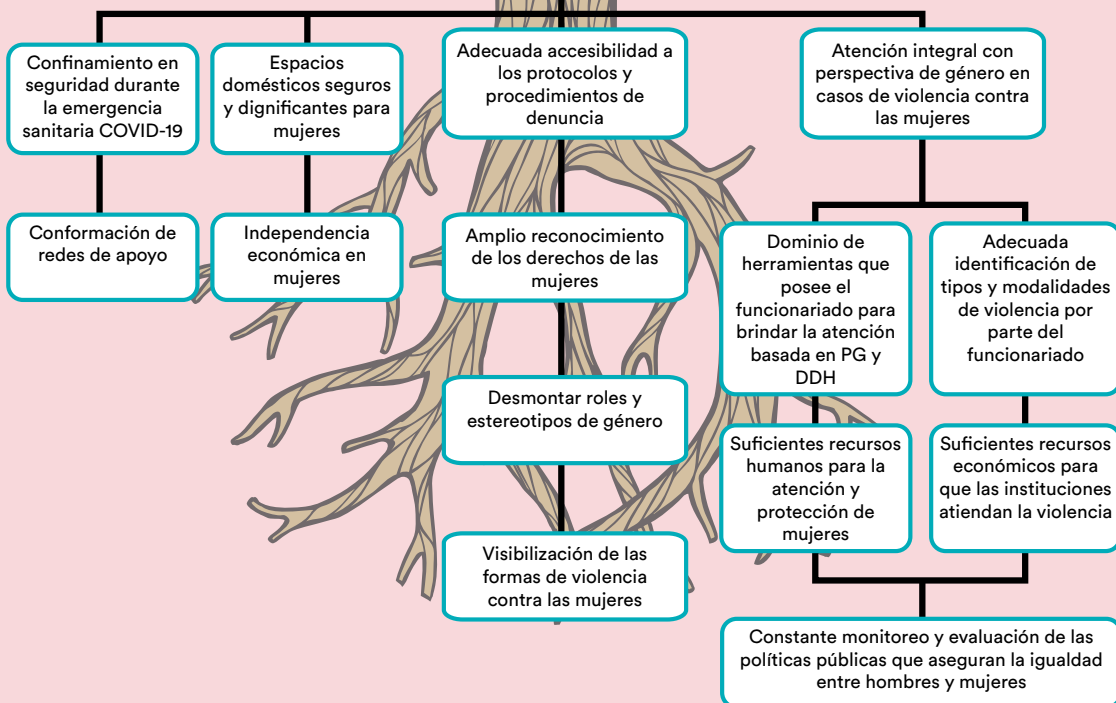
Confinamiento en seguridad durante la emergencia sanitaria COVID-19

Espacios domésticos seguros y dignificantes para mujeres

Adecuada accesibilidad a los protocolos y procedimientos de denuncia

Atención integral con perspectiva de género en casos de violencia contra las mujeres

Conformación de redes de apoyo

Independencia económica en mujeres

Amplio reconocimiento de los derechos de las mujeres

Dominio de herramientas que posee el funcionariado para brindar la atención basada en PG y DDH

Adecuada identificación de tipos y modalidades de violencia por parte del funcionariado

Desmontar roles y estereotipos de género

Suficientes recursos humanos para la atención y protección de mujeres

Suficientes recursos económicos para que las instituciones atiendan la violencia

Visibilización de las formas de violencia contra las mujeres

Constante monitoreo y evaluación de las políticas públicas que aseguran la igualdad entre hombres y mujeres